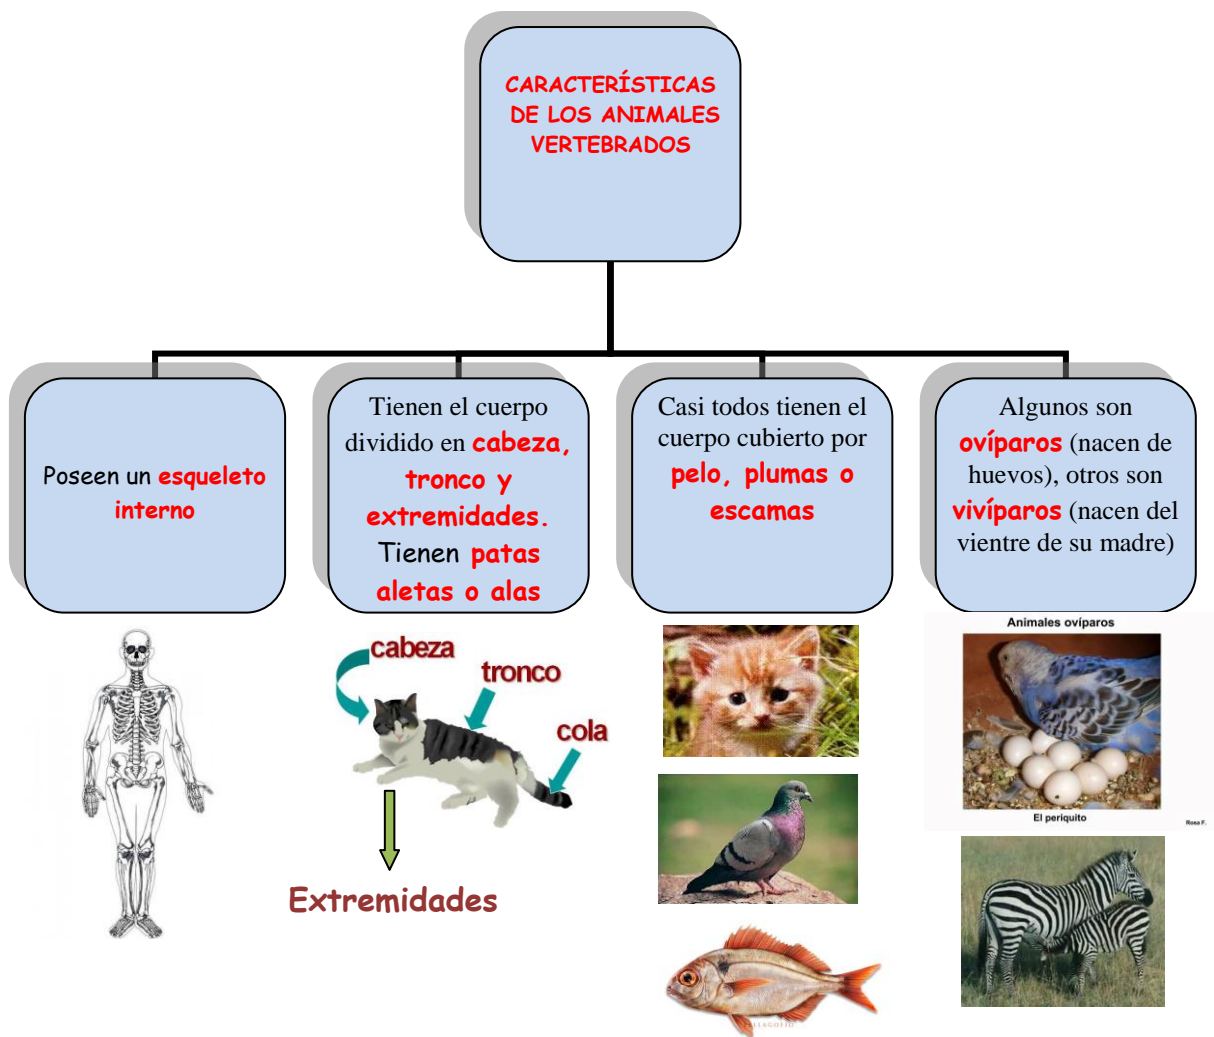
CARACTERÍSTICAS DE LOS ANIMALES VERTEBRADOS

Poseen un esqueleto interno

Tienen el cuerpo dividido en cabeza, tronco y extremidades. Tienen patas aletas o alas

Casi todos tienen el cuerpo cubierto por pelo, plumas o escamas

Algunos son ovíparos (nacen de huevos), otros son vivíparos (nacen del vientre de su madre)

cabeza

tronco

cola

Extremidades

Animales ovíparos

El periquito

Rosa F.